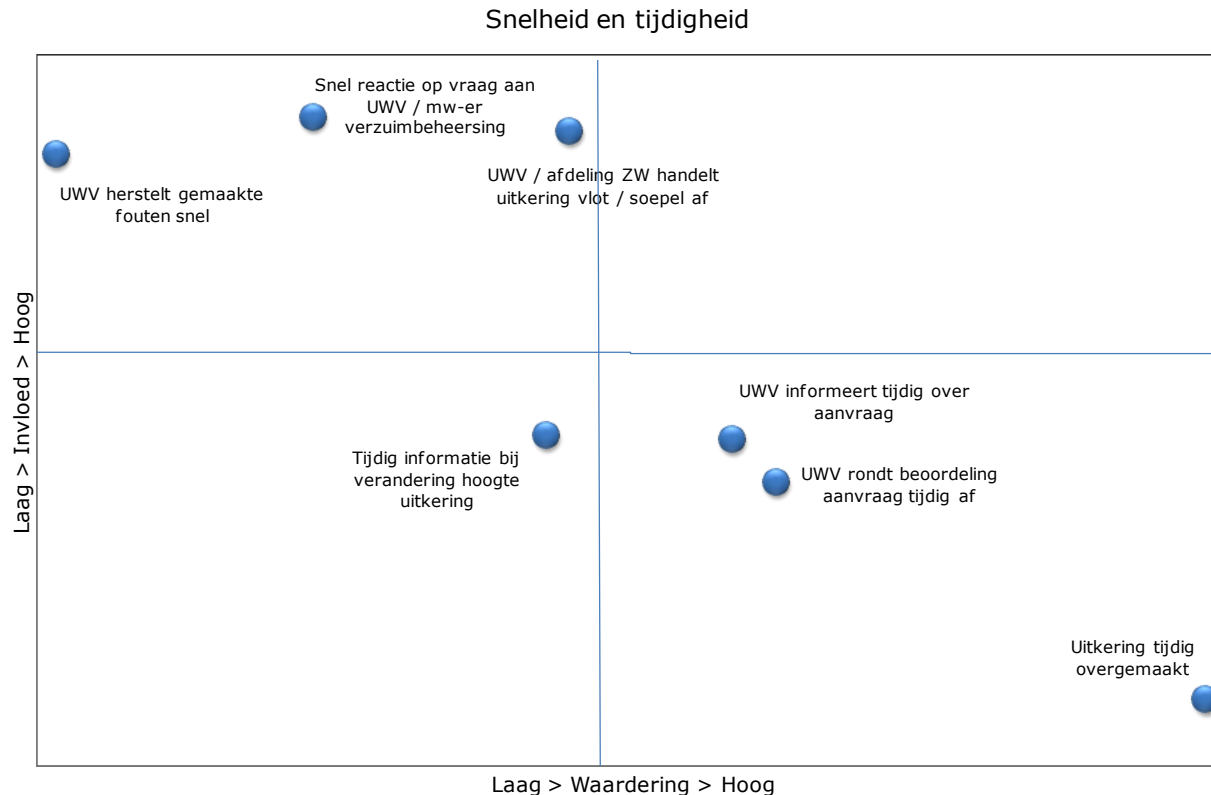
Snelheid en tijdigheid

Snel reactie op vraag aan UWV / mw-er verzuimbeheersing

UWV herstelt gemaakte fouten snel

UWV / afdeling ZW handelt uitkering vlot / soepel af

Laag > Invloed > Hoog

UWV informeert tijdig over aanvraag

Tijdig informatie bij verandering hoogte uitkering

UWV rondt beoordeling aanvraag tijdig af

Uitkering tijdig overgemaakt

Laag > Waardering > Hoog